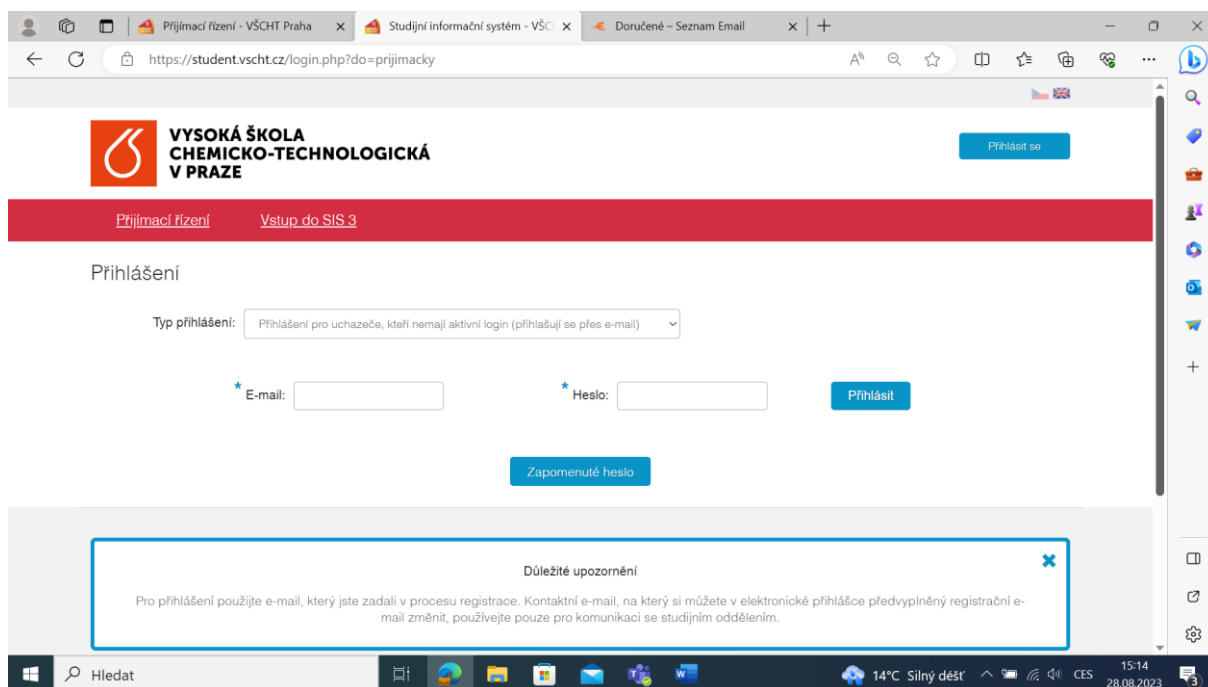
Přijímací řízení - VŠCHT Praha
Studijní informační systém - VŠC
Doručené – Seznam Email

https://student.vscht.cz/login.php?do=prijimacky

VYSOKÁ ŠKOLA CHEMICKO-TECHNOLOGICKÁ V PRAZE

Přihlásit se

Přijímací řízení
Vstup do SIS 3

Přihlášení

Typ přihlášení: Přihlášení pro uchazeče, kteří nemají aktivní login (přihlašují se přes e-mail)

* E-mail:
* Heslo:
Přihlásit

Zapomenuté heslo

Důležité upozornění

Pro přihlášení použijte e-mail, který jste zadali v procesu registrace. Kontaktní e-mail, na který si můžete v elektronické přihlášce předvyplněný registrační e-mail změnit, používejte pouze pro komunikaci se studijním oddělením.

Hledat
14°C Silný déšť
CES
15:14
28.08.2023